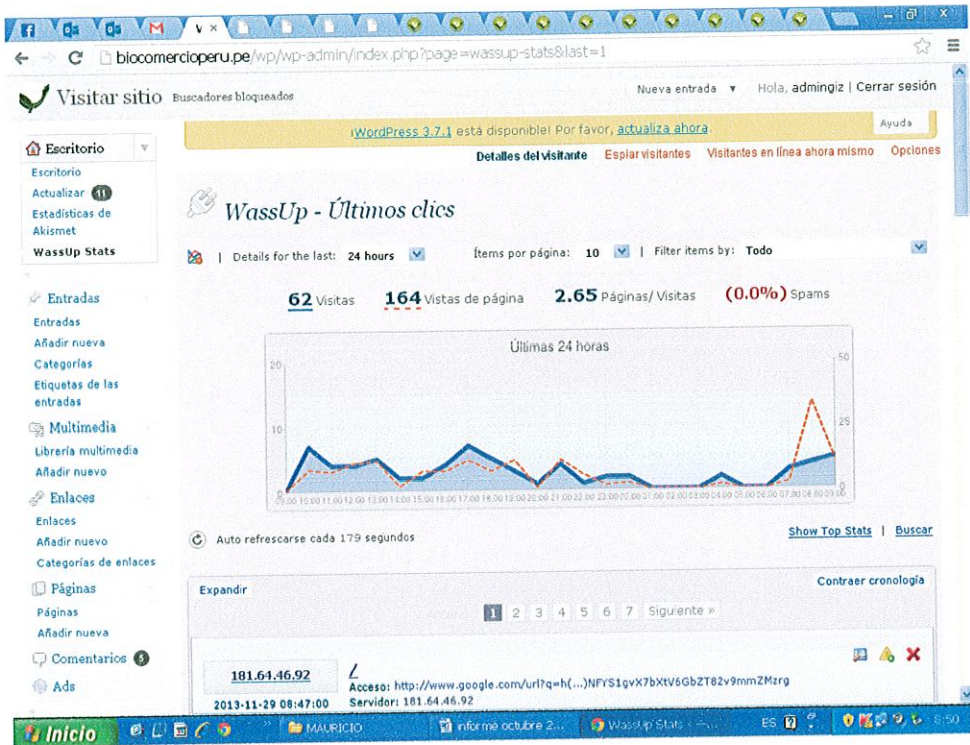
biocomercioperu.pe/wp/wp-admin/index.php?page=wassup-stats&last=1

Visitar sitio Buscadores bloqueados

Nueva entrada ▾ Hola, admingiz | Cerrar sesión

Ayuda

¡WordPress 3.7.1 está disponible! Por favor, actualiza ahora.

Detalles del visitante Espiar visitantes Visitantes en línea ahora mismo Opciones

Escritorio
Escritorio
Actualizar 11
Estadísticas de Akismet
WassUp Stats

Entradas
Entradas
Añadir nueva
Categorías
Etiquetas de las entradas

Multimedia
Librería multimedia
Añadir nuevo

Enlaces
Enlaces
Añadir nuevo
Categorías de enlaces

Páginas
Páginas
Añadir nueva

Comentarios 5

Ads

WassUp - Últimos clics

| Details for the last: 24 hours | Ítems por página: 10 | Filter items by: Todo

62 Visitas 164 Vistas de página 2.65 Páginas/ Visitas (0.0%) Spams

Últimas 24 horas

20 10 0 50 25 0

Auto refrescarse cada 179 segundos

Show Top Stats | Buscar

Expandir Contraer cronología

1 2 3 4 5 6 7 Siguiente »

181.64.46.92
2013-11-29 08:47:00

Acceso: http://www.google.com/url?q=h(...)NFYS1gvX7bXtV6GbZT82v9mmZMzrg
Servidor: 181.64.46.92

Inicio MAURICIO informe octubre 2... WassUp Stats ES 8:50